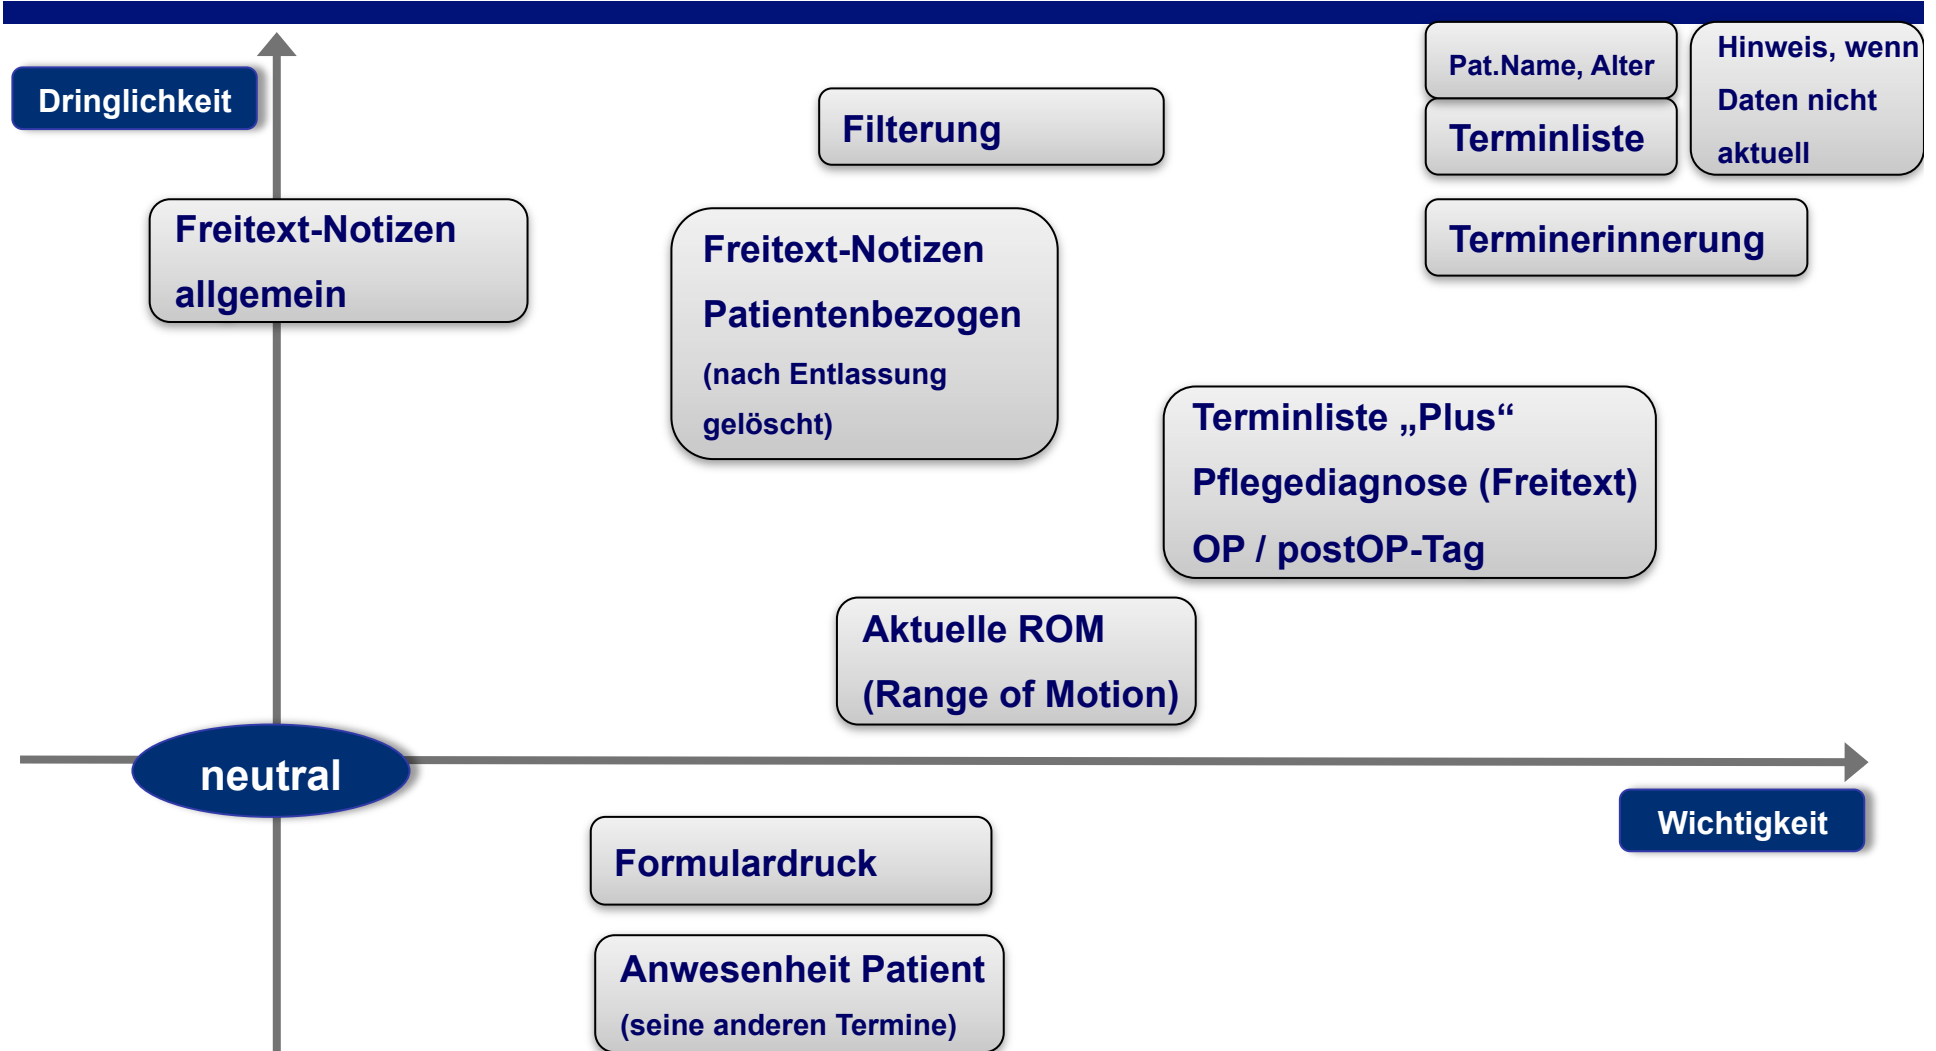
Dringlichkeit

Filterung

Pat.Name, Alter

Terminliste

Hinweis, wenn Daten nicht aktuell

Freitext-Notizen allgemein

Freitext-Notizen Patientenbezogen (nach Entlassung gelöscht)

Terminerinnerung

Terminliste „Plus“
Pflegediagnose (Freitext)
OP / postOP-Tag

Aktuelle ROM (Range of Motion)

neutral

Wichtigkeit

Formulardruck

Anwesenheit Patient (seine anderen Termine)